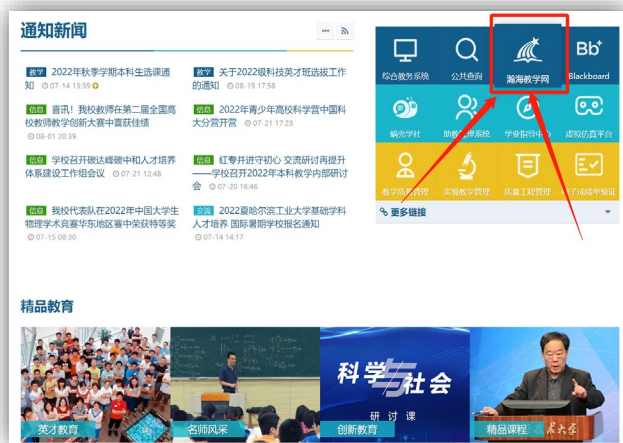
通知新闻

教学 2022年秋季学期本科生选课通知 07-14 13:39

教学 关于2022级科技英才班选拔工作的通知 08-19 17:58

信息 喜讯！我校教师在第二届全国高校教师教学创新大赛中喜获佳绩 08-01 20:39

信息 2022年青少年高校科学营中国科大分营开营 07-21 17:23

信息 学校召开锻造峰谷中和人才培养体系建设工作组会议 07-21 12:48

信息 红专并进守初心 交流研讨再提升——学校召开2022年本科教学内部研讨会 07-20 16:46

信息 我校代表队在2022年中国大学生物理学术竞赛华东地区赛中荣获特等奖 07-15 08:30

交流 2022夏哈尔滨工业大学基础学科人才培养 国际暑期学校报名通知 07-14 14:17

综合教务系统
公共查询
瀚海教学网
Bb+ Blackboard
蜗壳学社
助教管理系统
学业指导中心
虚拟仿真平台
教学质量管理
实验教学管理
质量工程管理
电子成绩单管理

更多链接

精品教育

英才教育
名师风采
科学与社会
研讨课
创新教育
精品课程